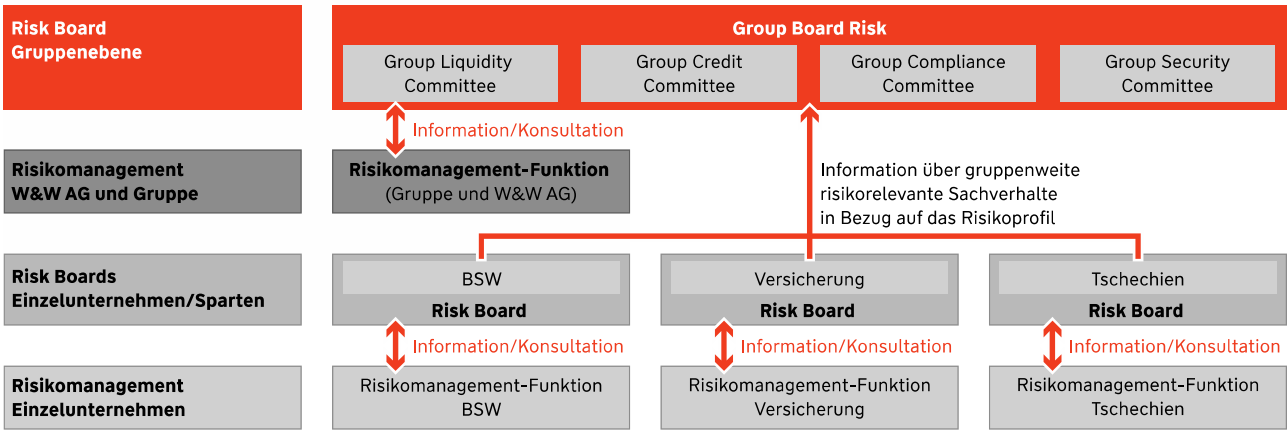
Risk Board Gruppenebene

Group Board Risk

Group Liquidity Committee

Group Credit Committee

Group Compliance Committee

Group Security Committee

Information/Konsultation

Risikomanagement W&W AG und Gruppe

Risikomanagement-Funktion (Gruppe und W&W AG)

Information über gruppenweite risikorelevante Sachverhalte in Bezug auf das Risikoprofil

Risk Boards Einzelunternehmen/Sparten

BSW
Risk Board

Versicherung
Risk Board

Tschechien
Risk Board

Information/Konsultation

Information/Konsultation

Information/Konsultation

Risikomanagement Einzelunternehmen

Risikomanagement-Funktion BSW

Risikomanagement-Funktion Versicherung

Risikomanagement-Funktion Tschechien